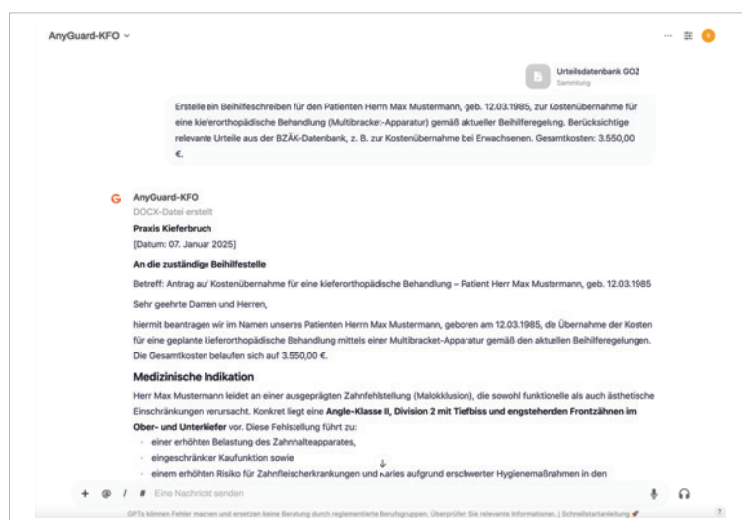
AnyGuard-KFO ⌄

Urteilsdatenbank GOZ
Sammlung

Erstelle ein Beihilfeschreiben für den Patienten Herrn Max Mustermann, geb. 12.03.1985, zur Kostenübernahme für eine kieferorthopädische Behandlung (Multibracket-Apparatur) gemäß aktueller Beihilferegelung. Berücksichtige relevante Urteile aus der BZÄK-Datenbank, z. B. zur Kostenübernahme bei Erwachsenen. Gesamtkosten: 3.550,00 €.

AnyGuard-KFO
DOCX-Datei erstellt

Praxis Kieferbruch
[Datum: 07. Januar 2025]

An die zuständige Beihilfestelle

Betreff: Antrag auf Kostenübernahme für eine kieferorthopädische Behandlung – Patient Herr Max Mustermann, geb. 12.03.1985

Sehr geehrte Damen und Herren,

hiermit beantragen wir im Namen unseres Patienten Herrn Max Mustermann, geboren am 12.03.1985, die Übernahme der Kosten für eine geplante kieferorthopädische Behandlung mittels einer Multibracket-Apparatur gemäß den aktuellen Beihilferegelungen. Die Gesamtkosten belaufen sich auf 3.550,00 €.

Medizinische Indikation

Herr Max Mustermann leidet an einer ausgeprägten Zahnfehlstellung (Malokklusion), die sowohl funktionelle als auch ästhetische Einschränkungen verursacht. Konkret liegt eine Angle-Klasse II, Division 2 mit Tiefbiss und engstehenden Frontzähnen im Ober- und Unterkiefer vor. Diese Fehlstellung führt zu:

- einer erhöhten Belastung des Zahnhalteapparates,
- eingeschränkter Kaufunktion sowie
- einem erhöhten Risiko für Zahnfleischerkrankungen und Karies aufgrund erschwerter Hygienemaßnahmen in den

+ @ / # Eine Nachricht senden

GPTs können Fehler machen und ersetzen keine Beratung durch reglementierte Berufsgruppen. Überprüfen Sie relevante Informationen. | Schnellstartanleitung

?